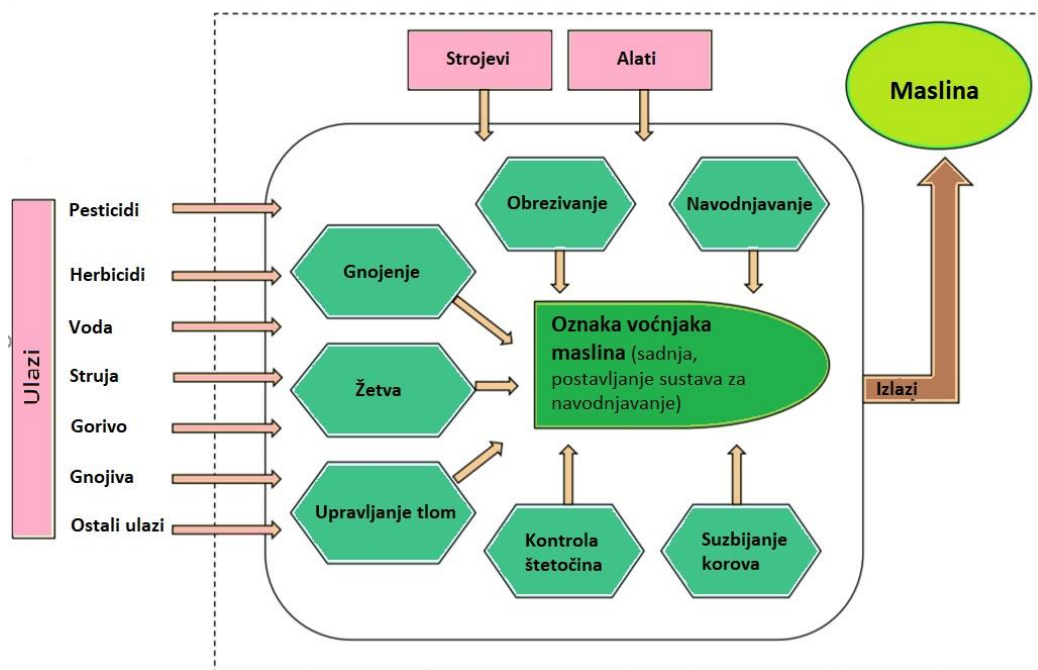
Strojevi

Alati

Maslina

Ulazi

Pesticidi

Herbicidi

Voda

Struja

Gorivo

Gnojiva

Ostali ulazi

Obrezivanje

Navodnjavanje

Gnojenje

Oznaka voćnjaka maslina (sadnja, postavljanje sustava za navodnjavanje)

Žetva

Upravljanje tlom

Kontrola štetočina

Suzbijanje korova

Izlazi